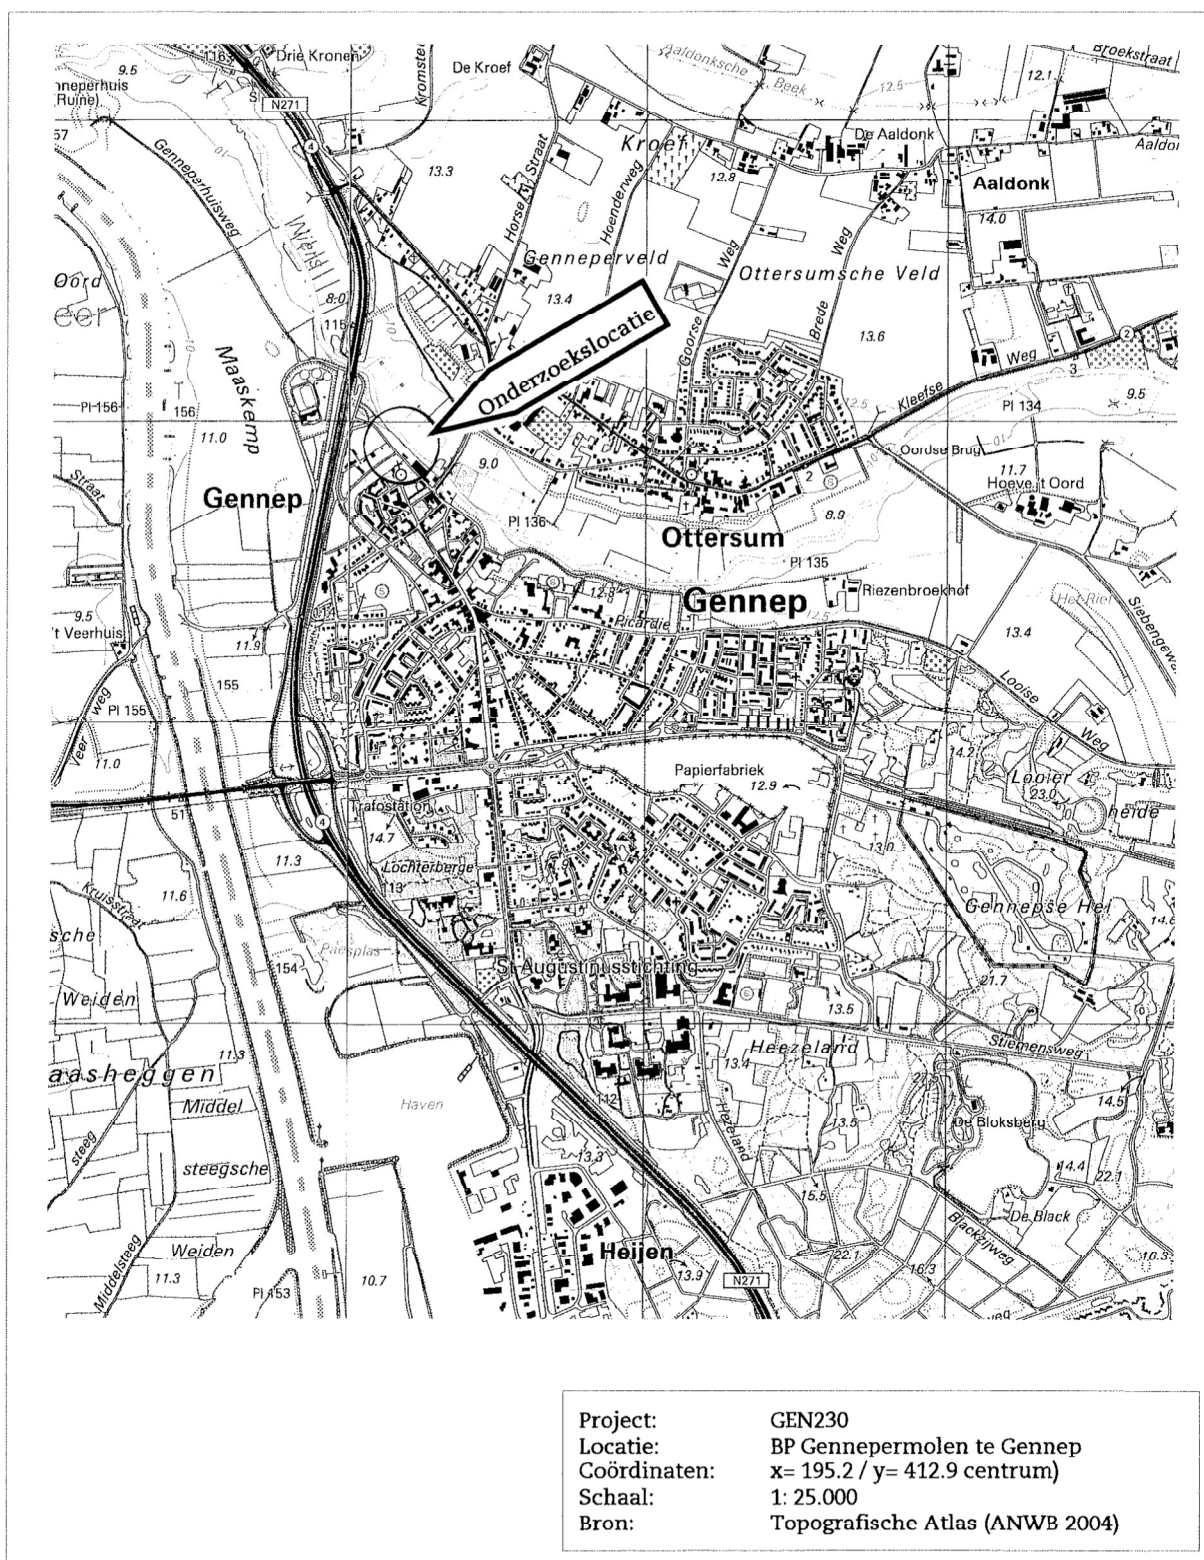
Drie Kronen
De Kroef
Aaldonksche Beek
Broekstraat
9.5
nneperhuis (Ruine)
N271
12.5
12.1
De Aaldonk
Aaldo
Kronst
Kroef
12.8
Aaldonk
Gennepenhuisweg
13.3
Horse Straat
Hoenderweg
14.0
Niers
Genneperveld
Goorse Weg
Brede Weg
Ottersumsche Veld
Oord
8.0
13.4
115
Onderzoekslocatie
13.6
Weg
Maaskemp
3
9.5
PI 156
156
12.5
Kleefse
PI 134
11.0
9.0
Oordse Brug
Straat
11.7
Hoeve 't Oord
Gennep
PI 136
9.9
Ottersum
PI 135
Riezenbroekhof
12.8
Gennep
9.5
't Veerhuis
Picardie
13.4
11.9
155
Looise Weg
Veer weg
PI 155
11.0
14.2
Papierfabriek
Looier
23.0
51
Trafostation
12.9
heide
14.7
11.3
13.0
Lochterberge
11.6
13
Gennepse Hei
Kruisstraat
sche
154
Paesplas
St Augustinusstichting
21.7
Weiden
13.5
11.3
Heezeland
Siemensweg
aasheggen
13.4
Middel
Haven
112
Heezeland
De Bloksberg
14.5
steeg
steegsche
13.3
13.5
14.4
22.1
15.5
De Black
Weiden
Blackweg
Middelsteeg
11.3
10.7
Heijen
13.9
N271
22.1
16.3
PI 153

Project: GEN230
Locatie: BP Gennepermolen te Gennep
Coördinaten: x= 195.2 / y= 412.9 centrum)
Schaal: 1: 25.000
Bron: Topografische Atlas (ANWB 2004)